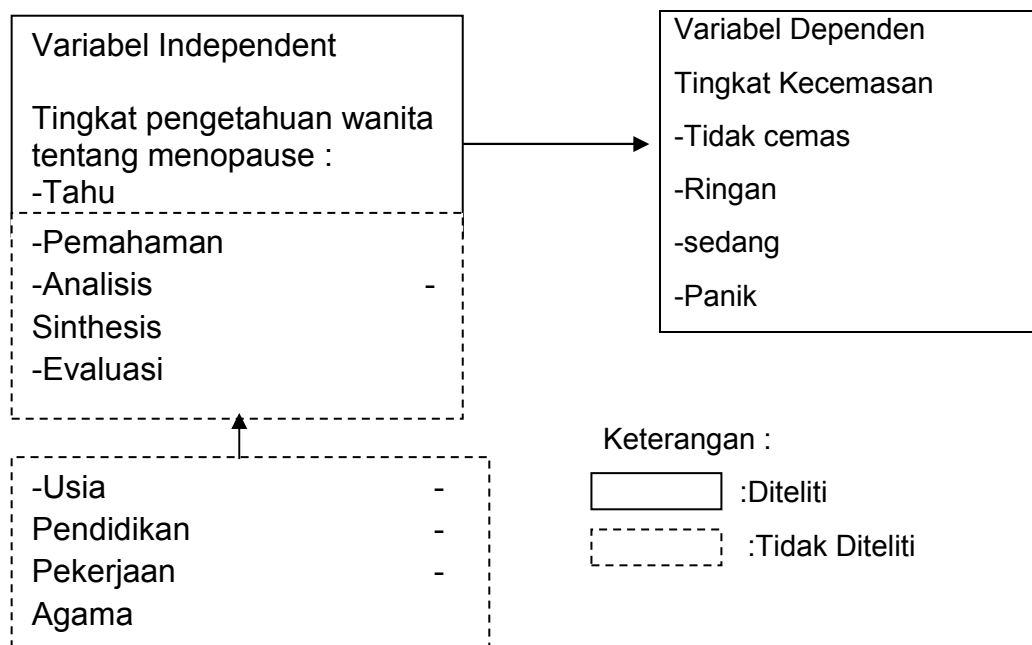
Variabel Independent

Tingkat pengetahuan wanita tentang menopause :
-Tahu
-Pemahaman
-Analisis -
Sinthesis
-Evaluasi

Variabel Dependen

Tingkat Kecemasan

-Tidak cemas

-Ringan

-sedang

-Panik

-Usia -
Pendidikan -
Pekerjaan -
Agama

Keterangan :

:Diteliti

:Tidak Diteliti